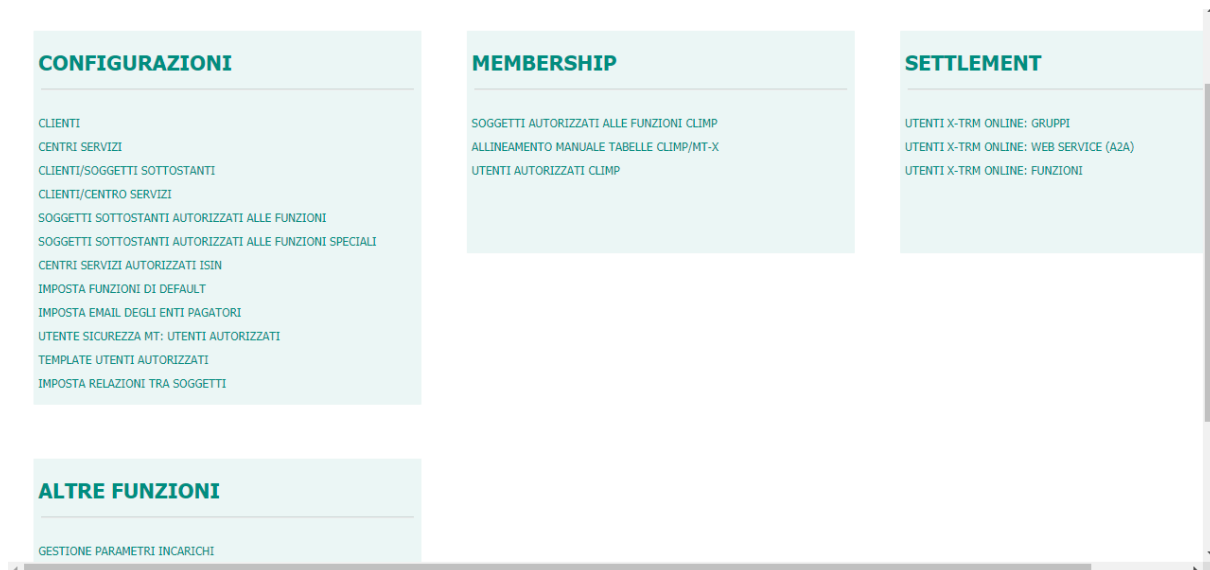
CONFIGURAZIONI

CLIENTI
CENTRI SERVIZI
CLIENTI/SOGGETTI SOTTOSTANTI
CLIENTI/CENTRO SERVIZI
SOGGETTI SOTTOSTANTI AUTORIZZATI ALLE FUNZIONI
SOGGETTI SOTTOSTANTI AUTORIZZATI ALLE FUNZIONI SPECIALI
CENTRI SERVIZI AUTORIZZATI ISIN
IMPOSTA FUNZIONI DI DEFAULT
IMPOSTA EMAIL DEGLI ENTI PAGATORI
UTENTE SICUREZZA MT: UTENTI AUTORIZZATI
TEMPLATE UTENTI AUTORIZZATI
IMPOSTA RELAZIONI TRA SOGGETTI

MEMBERSHIP

SOGGETTI AUTORIZZATI ALLE FUNZIONI CLIMP
ALLINEAMENTO MANUALE TABELLE CLIMP/MT-X
UTENTI AUTORIZZATI CLIMP

SETTLEMENT

UTENTI X-TRM ONLINE: GRUPPI
UTENTI X-TRM ONLINE: WEB SERVICE (A2A)
UTENTI X-TRM ONLINE: FUNZIONI

ALTRE FUNZIONI

GESTIONE PARAMETRI INCARICHI